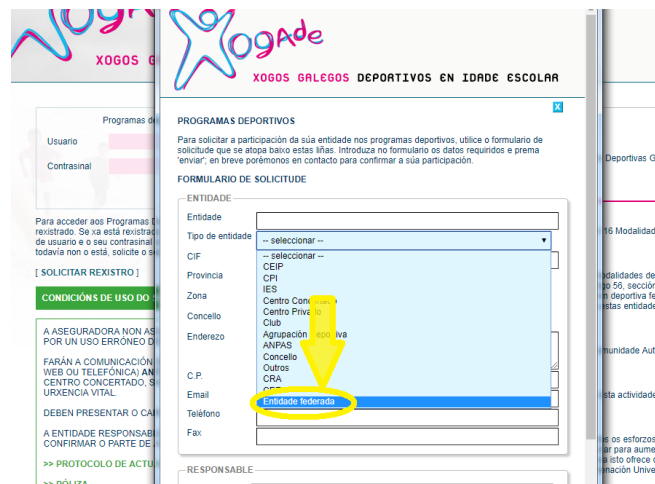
Xogade
XOGOS GALEGOS DEPORTIVOS EN IDADE ESCOLAR

X

PROGRAMAS DEPORTIVOS

Para solicitar a participación da súa entidade nos programas deportivos, utilice o formulario de solicitude que se atopa baixo estas liñas. Introduza no formulario os datos requiridos e prema 'enviar'; en breve porémonos en contacto para confirmar a súa participación.

FORMULARIO DE SOLICITUDE

ENTIDADE

Entidade
Tipo de entidade
-- seleccionar --
CIF
Provincia
Zona
Concello
Enderezo
C.P.
Email
Teléfono
Fax

-- seleccionar --
CEIP
CPI
IES
Centro Concertado
Centro Privado
Club
Agrupación deportiva
ANPAS
Concello
Outros
CRA
CEE
Entidade federada

RESPONSABLE

XOGOS G
Programas d
Usuario
Contrasinal
Para acceder aos Programas rexistrado. Se xa está rexistrad de usuario e o seu contrasinal todavía non o está, solicite o s
[ SOLICITAR REXISTRO ]
CONDICIÓNS DE USO DO
A ASEGURADORA NON AS POR UN USO ERRÓNEO D
FARÁN A COMUNICACIÓN WEB OU TELEFÓNICA) AN CENTRO CONCERTADO, S URXENCIA VITAL.
DEBEN PRESENTAR O CA
A ENTIDADE RESPONSAB CONFIRMAR O PARTE DE
>> PROTOCOLO DE ACTU
>> PÓLIZA

Deportivas G
16 Modalidad
odalidades de
go 56, sección
n deportiva fe
stas entidade
munidade Aut
sta actividade
os esforzos
para aume
a isto ofrece
nación Unive